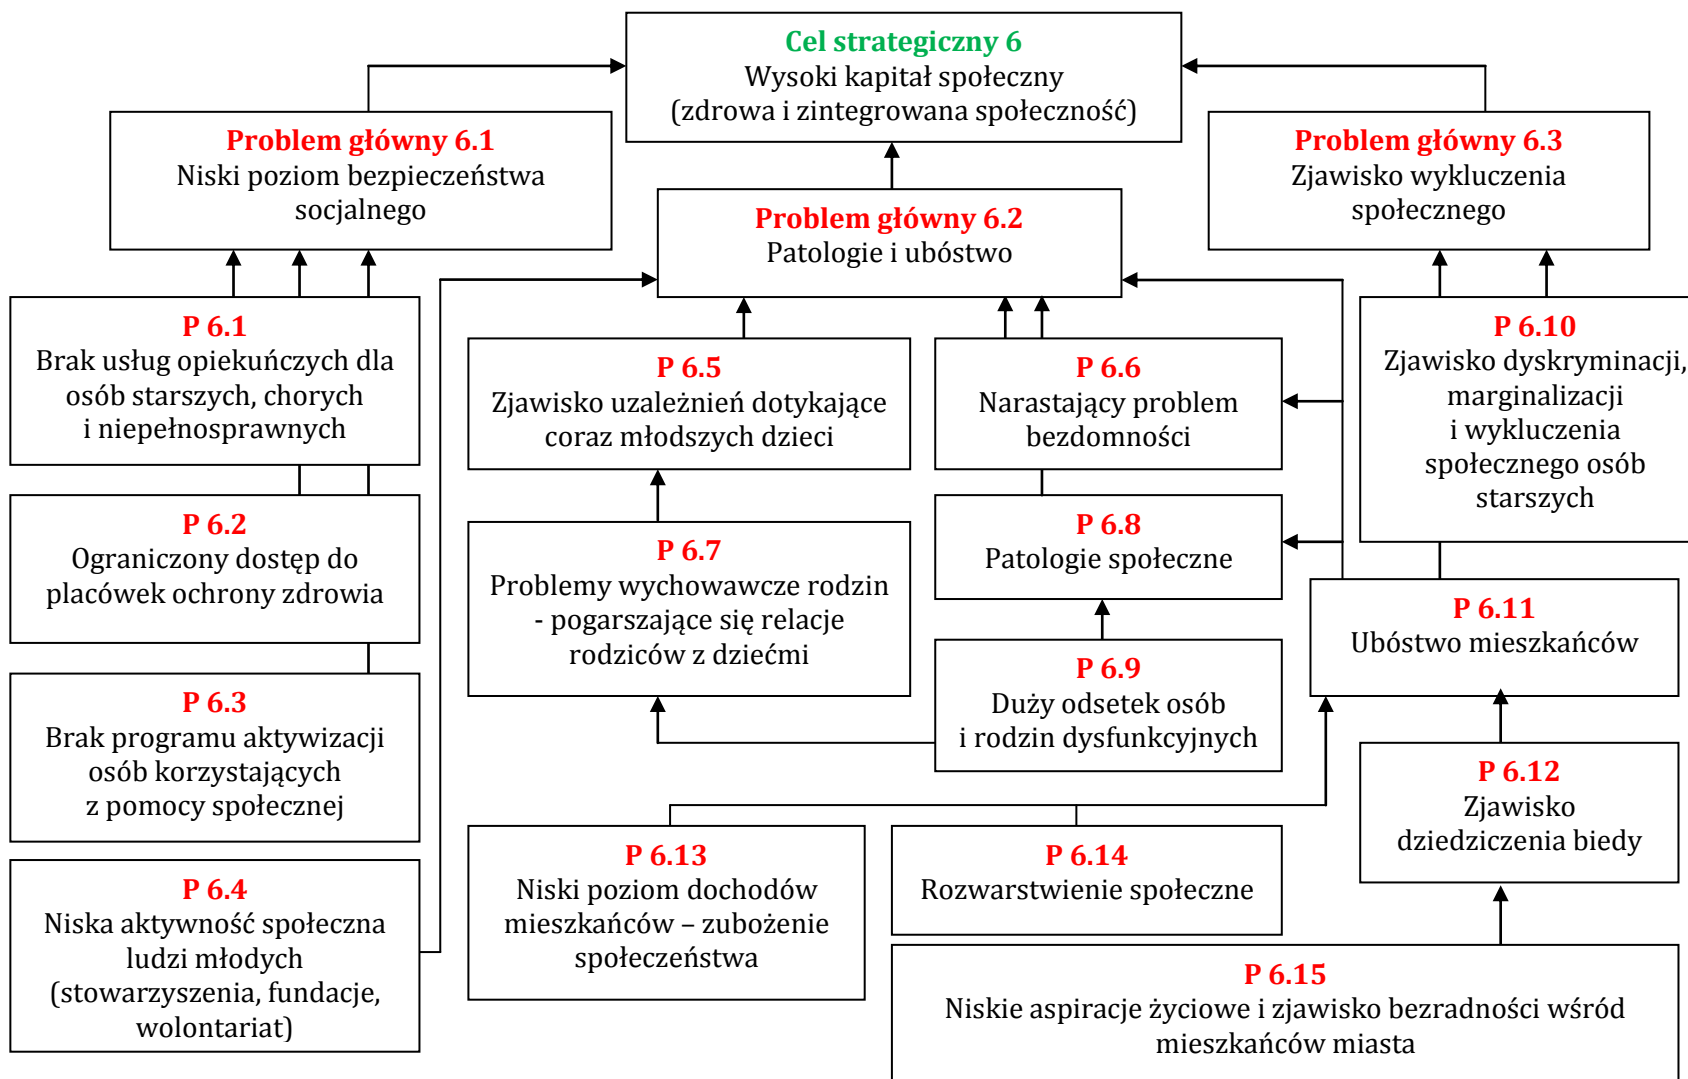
Cel strategiczny 6
Wysoki kapitał społeczny
(zdrowa i zintegrowana społeczność)

Problem główny 6.1
Niski poziom bezpieczeństwa socjalnego

Problem główny 6.2
Patologie i ubóstwo

Problem główny 6.3
Zjawisko wykluczenia społecznego

P 6.1
Brak usług opiekuńczych dla osób starszych, chorych i niepełnosprawnych

P 6.5
Zjawisko uzależnień dotykające coraz młodszych dzieci

P 6.6
Narastający problem bezdomności

P 6.10
Zjawisko dyskryminacji, marginalizacji i wykluczenia społecznego osób starszych

P 6.2
Ograniczony dostęp do placówek ochrony zdrowia

P 6.7
Problemy wychowawcze rodzin - pogarszające się relacje rodziców z dziećmi

P 6.8
Patologie społeczne

P 6.11
Ubóstwo mieszkańców

P 6.3
Brak programu aktywizacji osób korzystających z pomocy społecznej

P 6.9
Duży odsetek osób i rodzin dysfunkcyjnych

P 6.12
Zjawisko dziedziczenia biedy

P 6.4
Niska aktywność społeczna ludzi młodych (stowarzyszenia, fundacje, wolontariat)

P 6.13
Niski poziom dochodów mieszkańców – zubożenie społeczeństwa

P 6.14
Rozwarstwienie społeczne

P 6.15
Niskie aspiracje życiowe i zjawisko bezradności wśród mieszkańców miasta